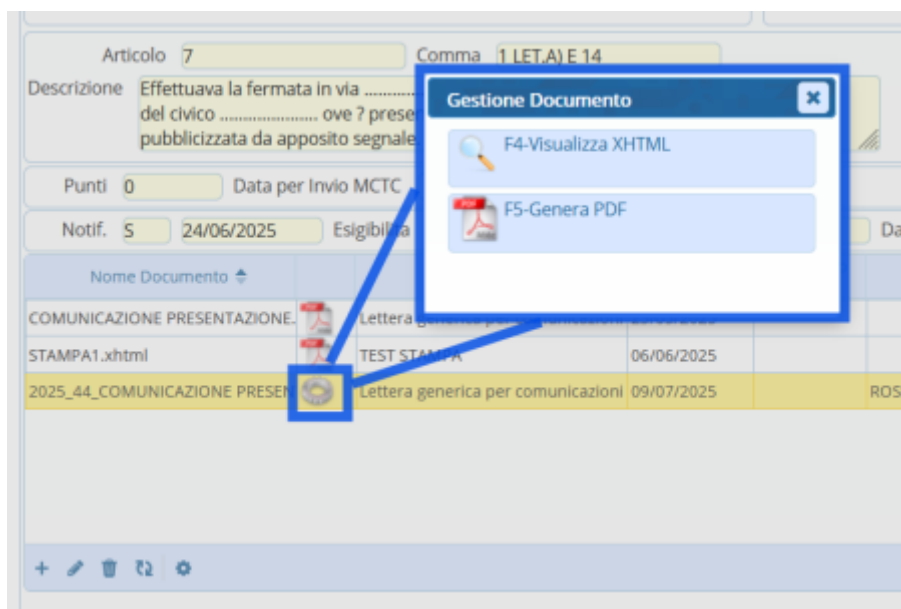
Articolo 7

Comma 1 LET.A) E 14

Descrizione Effettuava la fermata in via ............ del civico .................... ove ? prese pubblicizzata da apposito segnale

Punti 0

Data per Invio MCTC

Notif. S 24/06/2025

Esigibili

Da

Gestione Documento

F4-Visualizza XHTML

F5-Genera PDF

| Nome Documento | | | | | |
|---|---|---|---|---|---|
| COMUNICAZIONE PRESENTAZIONE. | | Lettera generica per comunicazioni | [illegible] | | |
| STAMPA1.xhtml | | TEST STAMPA | 06/06/2025 | | |
| 2025_44_COMUNICAZIONE PRESEN | | Lettera generica per comunicazioni | 09/07/2025 | | ROS |